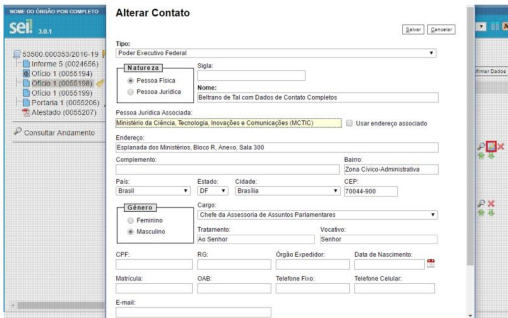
NOME DO ÓRGÃO POR COMPLETO
sei. 3.0.1
53500.000353/2016-19
Informe 5 (0024656)
Ofício 1 (0055194)
Ofício 1 (0055198)
Ofício 1 (0055199)
Portaria 1 (0055206)
Atestado (0055207)
Consultar Andamento
firmar Dados

Alterar Contato
Salvar Cancelar
Tipo:
Poder Executivo Federal
Natureza
Pessoa Física
Pessoa Jurídica
Sigla:
Nome:
Beltrano de Tal com Dados de Contato Completos
Pessoa Jurídica Associada:
Ministério da Ciência, Tecnologia, Inovações e Comunicações (MCTIC)
Usar endereço associado
Endereço:
Esplanada dos Ministérios, Bloco R, Anexo, Sala 300
Complemento:
Bairro:
Zona Cívico-Administrativa
País:
Brasil
Estado:
DF
Cidade:
Brasília
CEP:
70044-900
Gênero
Feminino
Masculino
Cargo:
Chefe da Assessoria de Assuntos Parlamentares
Tratamento:
Ao Senhor
Vocativo:
Senhor
CPF:
RG:
Órgão Expedidor:
Data de Nascimento:
Matrícula:
OAB:
Telefone Fixo:
Telefone Celular:
E-mail: